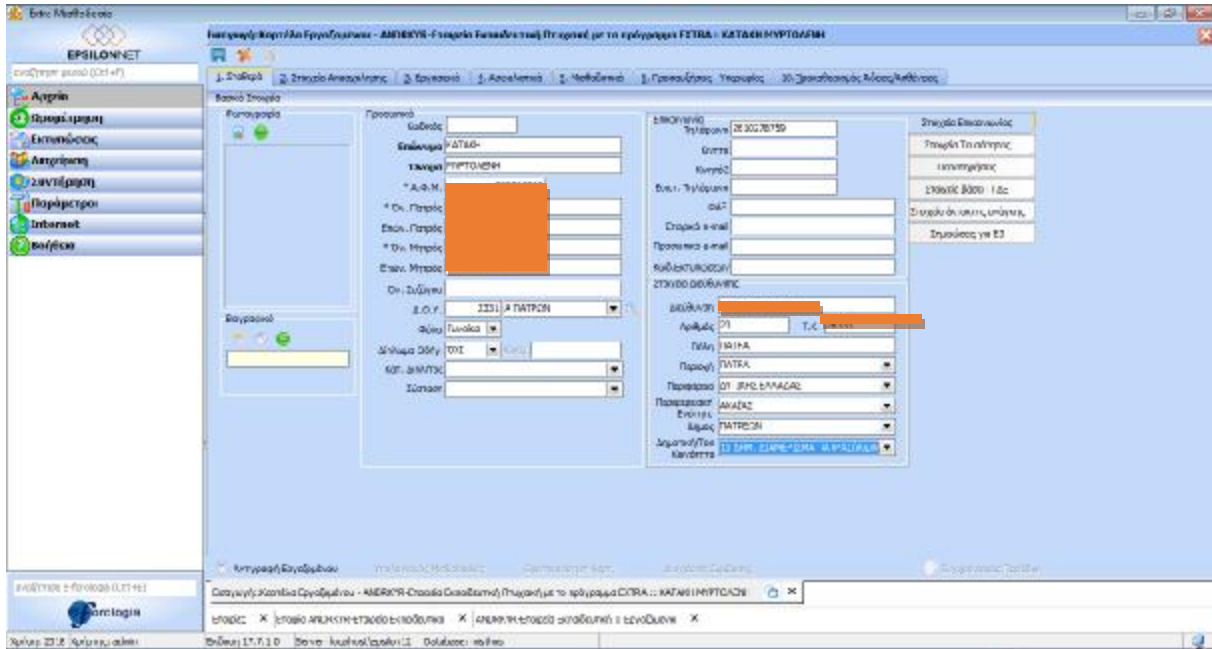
Extra Μισθοδοσία

EPSILONNET

Αναζήτηση μενού (Ctrl+F)

Αρχείο
Ημερολόγιο
Εκτυπώσεις
Απογραφή
Συντήρηση
Παράμετροι
Internet
Βοήθεια

Εισαγωγή/Καρτέλα Εργαζομένου - ANDIKYR-Εταιρεία Εκπαιδευτική Πτυχιακή με το πρόγραμμα EXTRA : ΚΑΤΑΚΗ ΜΥΡΤΟΛΕΝΗ

1. Βασικά | 2. Στοιχεία Απασχόλησης | 3. Εργασιακά | 4. Αποδοχές | 5. Μισθολογικά | 6. Προσαυξήσεις Υπερωρίας | 10. Προσαυξήσεις Άδειας/Αποδοχών

Βασικά Στοιχεία

Φωτογραφία

Προσωπικά
Κωδικός
Επώνυμο ΚΑΤΑΚΗ
Όνομα ΜΥΡΤΟΛΕΝΗ
* Α.Φ.Μ.
* Ον. Πατρός
Επών. Πατρός
* Ον. Μητρός
Επών. Μητρός
Ον. Συζύγου
Δ.Ο.Υ. 2331 Α ΠΑΤΡΩΝ
Φύλο Γυναίκα
Δήλωμα Ολλ. ΟΧΙ
ΚΑΤ. ΔΗΛΩΣ
Σύνταξη

Βιογραφικό

Επικοινωνία
Τηλέφωνο 2610278759
Εσωτ.
Κινητό
Εναλ. Τηλέφωνο
Fax
Εταιρικό e-mail
Προσωπικό e-mail
Κωδ. ΕΚΠΑΙΔΕΥΣΗΣ

Στοιχεία Διεύθυνσης
Διεύθυνση
Αριθμός 21 Τ.Κ.
Πόλη ΠΑΤΡΑ
Περιοχή ΠΑΤΡΑ
Περιφέρεια ΔΥ. ΕΛΛΑΔΑΣ
Περιφερειακή Ενότητα ΑΧΑΪΑΣ
Δήμος ΠΑΤΡΕΩΝ
Δημοτική/Τοπ. Κοινότητα 13 ΔΗΜ. ΔΙΑΜΕΡΙΣΜΑ Α ΠΑΤΡΩΝ

Στοιχεία Επικοινωνίας
Στοιχεία Ταυτότητας
Ιατροτεχνικός
Στοιχεία Βάσης
Στοιχεία Συνεισφοράς
Σημειώσεις για ΕΞ

Αντιγραφή Εργαζομένου

Αναζήτηση Επιλογών (Ctrl+E)

Εισαγωγή/Καρτέλα Εργαζομένου - ANDIKYR-Εταιρεία Εκπαιδευτική Πτυχιακή με το πρόγραμμα EXTRA : ΚΑΤΑΚΗ ΜΥΡΤΟΛΕΝΗ

Εταιρείες × | Εταιρεία ANDIKYR-Εταιρεία Εκπαιδευτική × | ANDIKYR-Εταιρεία Εκπαιδευτική : Εργαζόμενοι ×

Χρήστης: 23.2 Χρήστης: admin | Έκδοση: 17.7.1.0 | Server: localhost\epsilon11 | Database: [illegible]